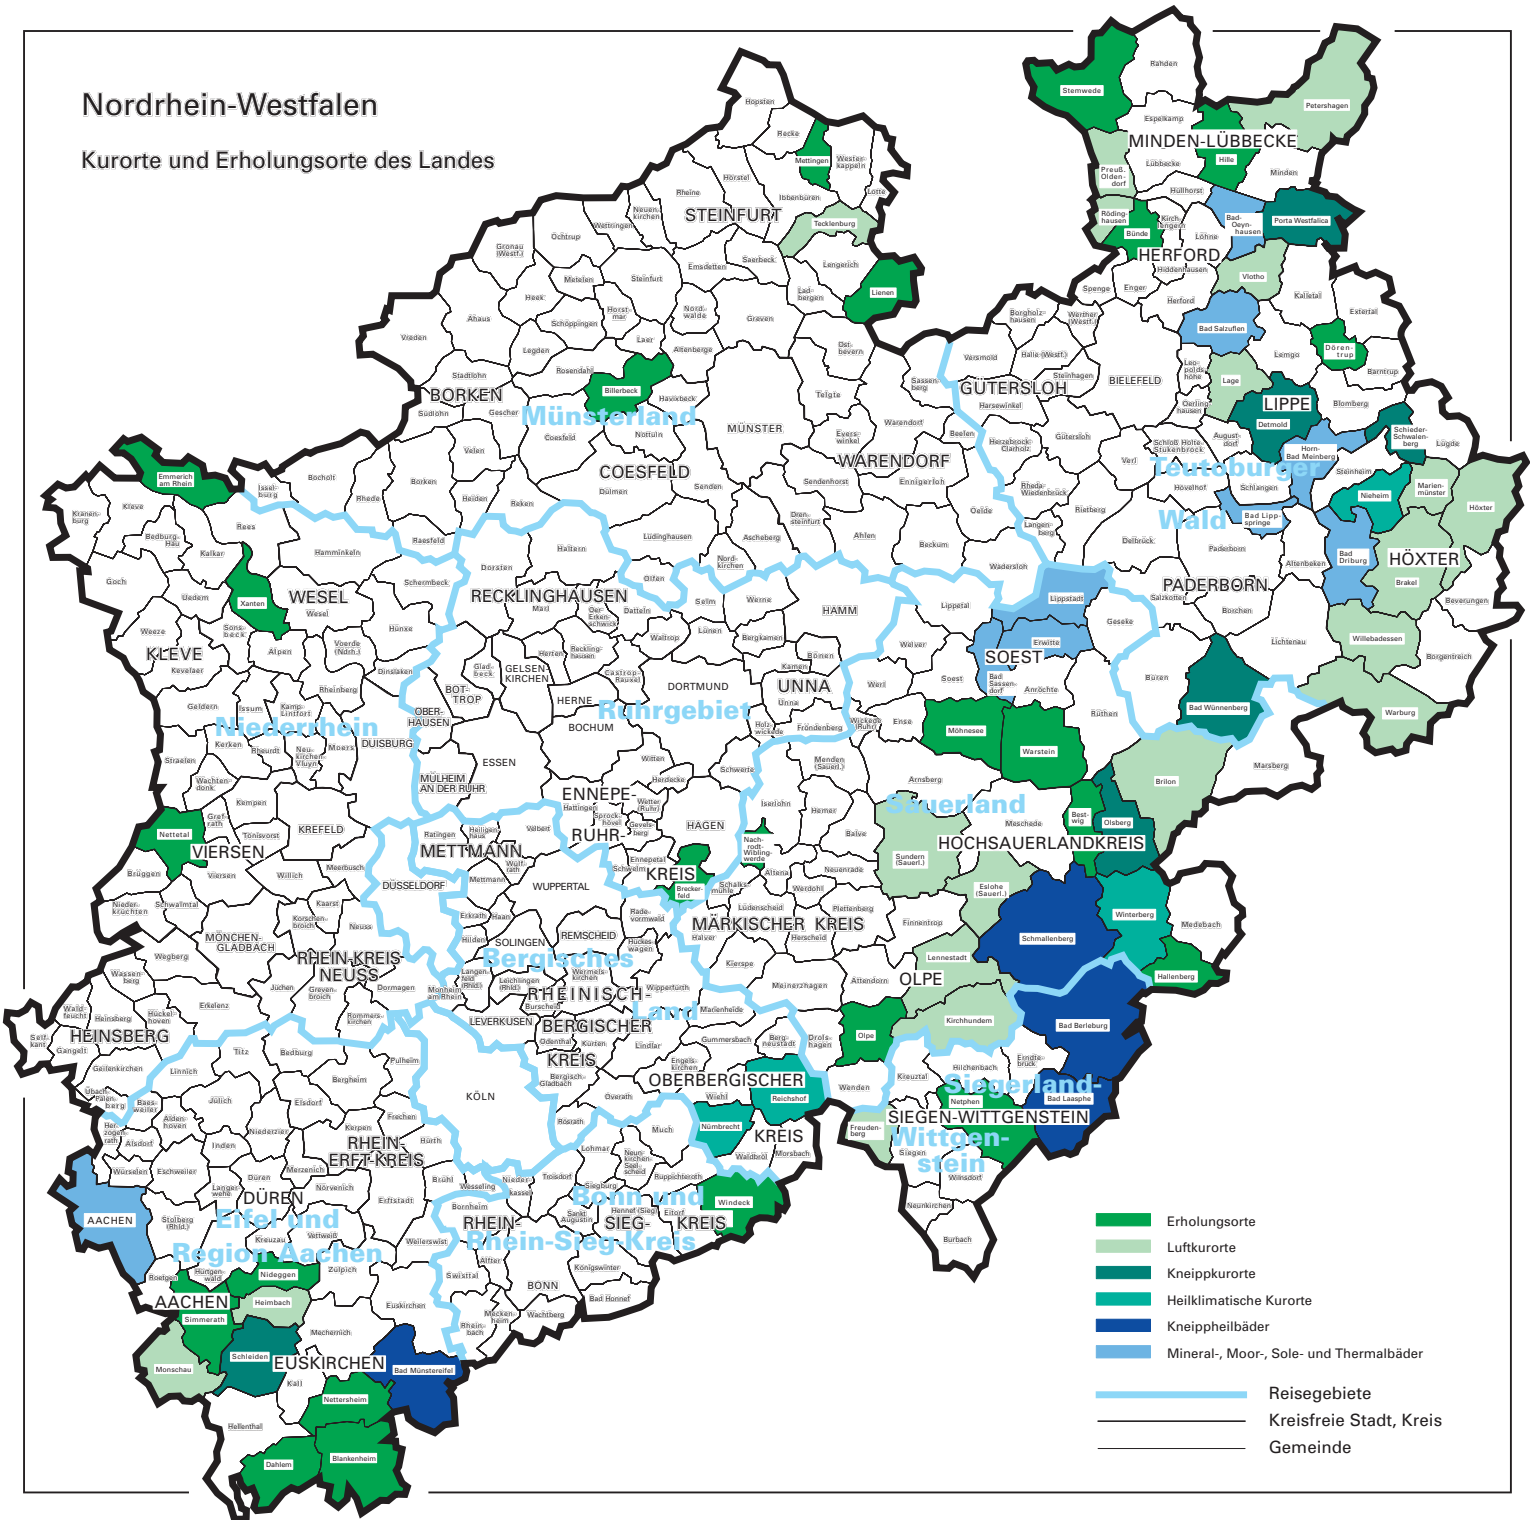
Nordrhein-Westfalen

Kurorte und Erholungsorte des Landes

MINDEN-LÜBBECKE
HERFORD
STEINFURT
BORKEN
Münsterland
MÜNSTER
COESFELD
WARENDORF
GÜTERSLOH
BIELEFELD
LIPPE
Teutoburger Wald
HÖXTER
PADERBORN
KLEVE
WESEL
RECKLINGHAUSEN
HAMM
SOEST
UNNA
Niederrhein
DUISBURG
OBERHAUSEN
BOTTROP
GELSENKIRCHEN
HERNE
BOCHUM
DORTMUND
Ruhrgebiet
ESSEN
MÜLHEIM AN DER RUHR
KREFELD
VIERSEN
ENNEPE-RUHR-KREIS
HAGEN
METTMANN
Sauerland
HOCHSAUERLANDKREIS
DÜSSELDORF
WUPPERTAL
REMSCHEID
SOLINGEN
MÄRKISCHER KREIS
Bergisches Land
MÖNCHENGLADBACH
RHEIN-KREIS NEUSS
OLPE
RHEINISCH-BERGISCHER KREIS
LEVERKUSEN
HEINSBERG
OBERBERGISCHER KREIS
KÖLN
Siegerland-Wittgenstein
SIEGEN-WITTGENSTEIN
RHEIN-ERFT-KREIS
DÜREN
Eifel und Region Aachen
Bonn und Rhein-Sieg-Kreis
RHEIN-SIEG-KREIS
BONN
AACHEN
EUSKIRCHEN

Erholungsorte
Luftkurorte
Kneippkurorte
Heilklimatische Kurorte
Kneippheilbäder
Mineral-, Moor-, Sole- und Thermalbäder
Reisegebiete
Kreisfreie Stadt, Kreis
Gemeinde